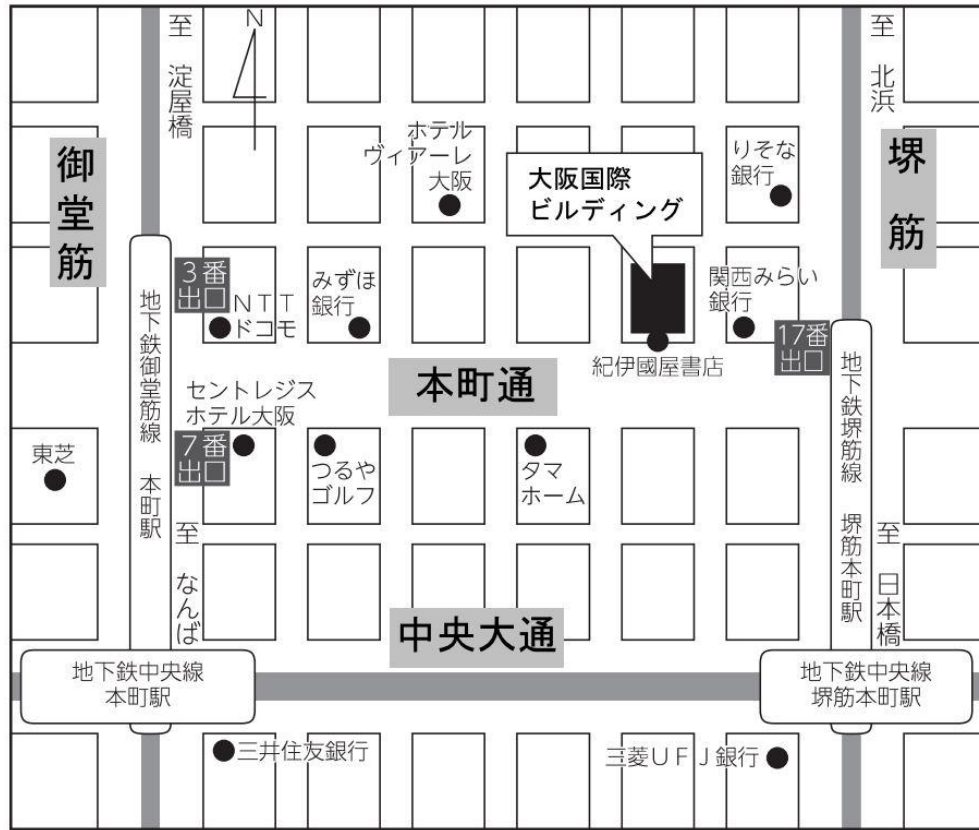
至 淀屋橋

N

至 北浜

御堂筋

ホテルヴィアーレ大阪

りそな銀行

堺筋

大阪国際ビルディング

3番出口

NTTドコモ

みずほ銀行

関西みらい銀行

17番出口

地下鉄御堂筋線 本町駅

紀伊國屋書店

地下鉄堺筋線 堺筋本町駅

本町通

セントレジスホテル大阪

7番出口

東芝

つるやゴルフ

タマホーム

至 なんば

至 日本橋

中央大通

地下鉄中央線 本町駅

地下鉄中央線 堺筋本町駅

三井住友銀行

三菱UFJ銀行